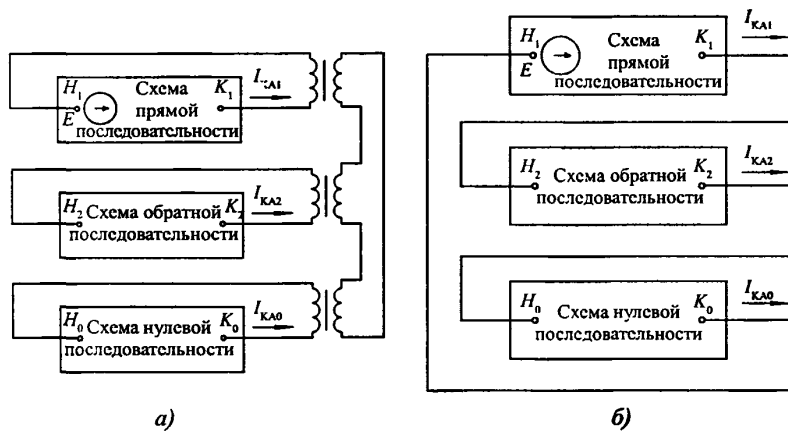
$H_1$
$E$
Схема прямой последовательности
$K_1$
$I_{KA1}$

$H_2$ Схема обратной $K_2$ последовательности
$I_{KA2}$

$H_0$ Схема нулевой $K_0$ последовательности
$I_{KA0}$

а)

$H_1$
$E$
Схема прямой последовательности
$K_1$
$I_{KA1}$

$H_2$ Схема обратной $K_2$ последовательности
$I_{KA2}$

$H_0$ Схема нулевой $K_0$ последовательности
$I_{KA0}$

б)